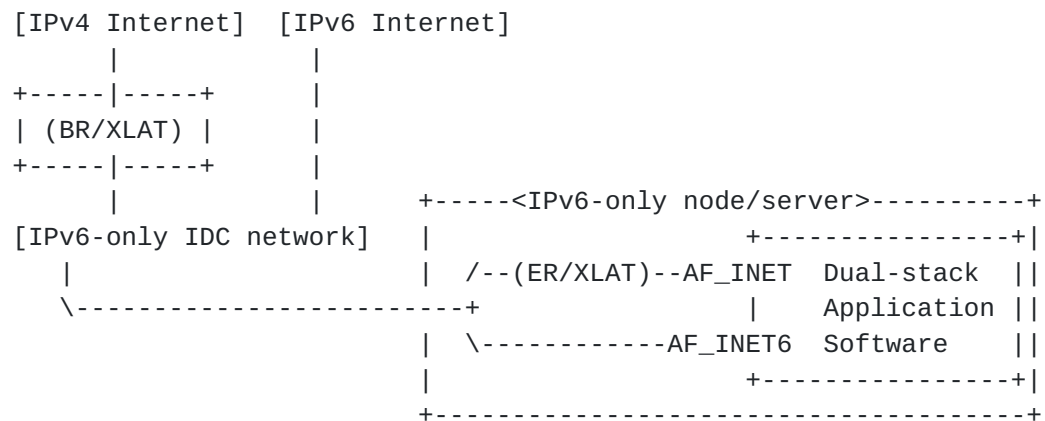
```
[IPv4 Internet]  [IPv6 Internet]
      |              |
+-----|-----+        |
| (BR/XLAT) |        |
+-----|-----+        |
      |              |        +-----<IPv6-only node/server>----------+
[IPv6-only IDC network]   |                     +----------------+|
   |                      |  /--(ER/XLAT)--AF_INET  Dual-stack  ||
   \----------------------+                 |    Application ||
                          |  \------------AF_INET6  Software    ||
                          |                     +----------------+|
                          +--------------------------------------+
```